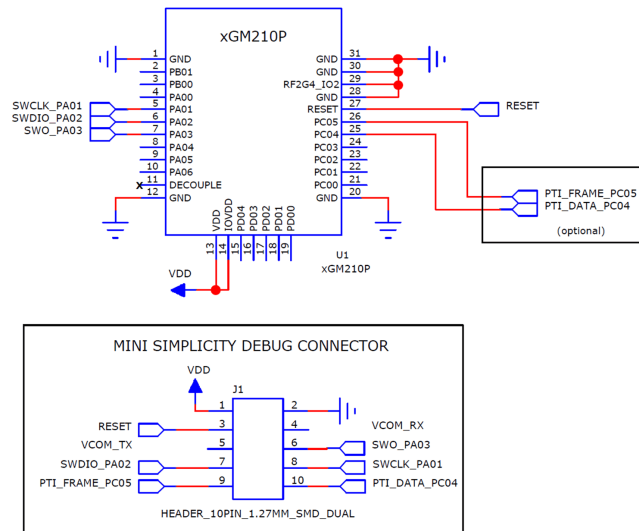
xGM210P

1 GND
2 PB01
3 PB00
4 PA00
5 PA01
6 PA02
7 PA03
8 PA04
9 PA05
10 PA06
11 DECOUPLE
12 GND

SWCLK_PA01
SWDIO_PA02
SWO_PA03

31 GND
30 GND
29 RF2G4_IO2
28 GND
27 RESET
26 PC05
25 PC04
24 PC03
23 PC02
22 PC01
21 PC00
20 GND

RESET

PTI_FRAME_PC05
PTI_DATA_PC04

(optional)

13 VDD
14 IOVDD
15 PD04
16 PD03
17 PD02
18 PD01
19 PD00

U1
xGM210P

VDD

MINI SIMPLICITY DEBUG CONNECTOR

VDD

J1

| | | | |
|---|---|---|---|
| | 1 | 2 | |
| RESET | 3 | 4 | VCOM_RX |
| VCOM_TX | 5 | 6 | SWO_PA03 |
| SWDIO_PA02 | 7 | 8 | SWCLK_PA01 |
| PTI_FRAME_PC05 | 9 | 10 | PTI_DATA_PC04 |

HEADER_10PIN_1.27MM_SMD_DUAL